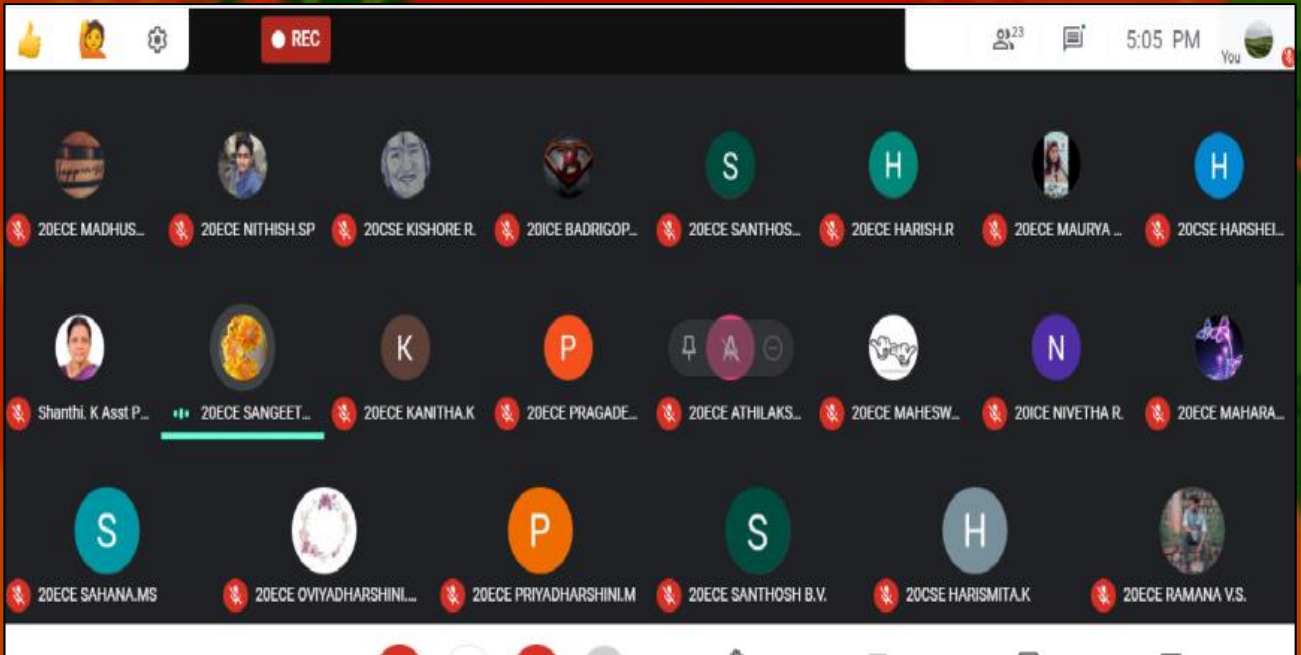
REC

23

5:05 PM

You

S
H
H

20ECE MADHUS...
20ECE NITHISH.SP
20CSE KISHORE R.
20ICE BADRIGOP...
20ECE SANTHOS...
20ECE HARISH.R
20ECE MAURYA ...
20CSE HARSHEI...

K
P
A
N

Shanthi. K Asst P...
20ECE SANGEET...
20ECE KANITHA.K
20ECE PRAGADE...
20ECE ATHILAKS...
20ECE MAHESW...
20ICE NIVETHA R.
20ECE MAHARA...

S
P
S
H

20ECE SAHANA.MS
20ECE OVIYADHARSHINI...
20ECE PRIYADHARSHINI.M
20ECE SANTHOSH B.V.
20CSE HARISMITA.K
20ECE RAMANA V.S.